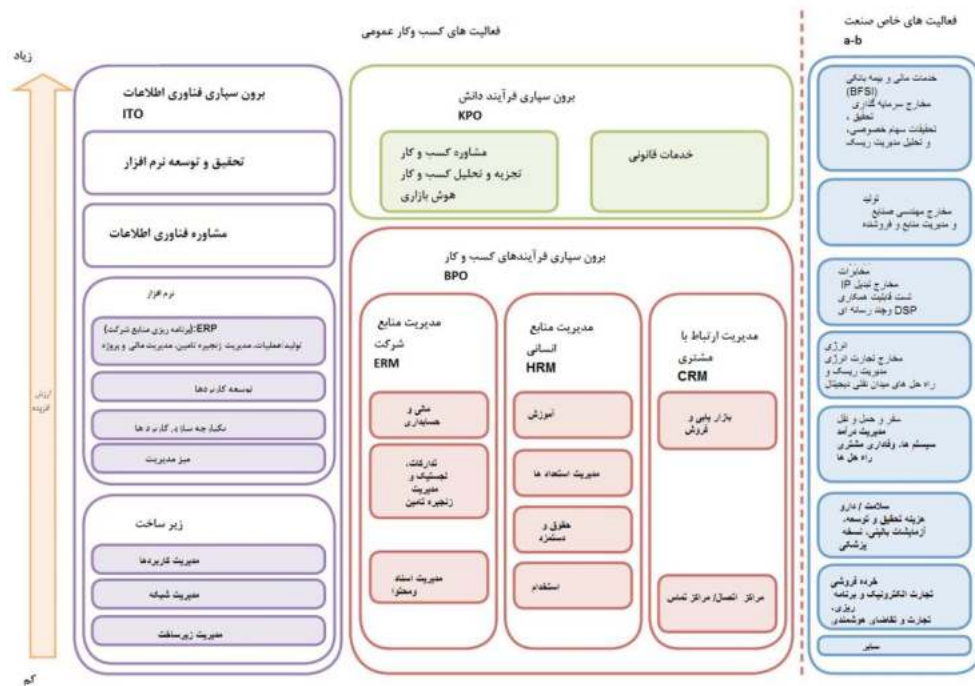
فعالیت های کسب وکار عمومی

فعالیت های خاص صنعت
a-b

زیاد

ارزش افزوده

کم

برون سپاری فناوری اطلاعات
ITO

تحقیق و توسعه نرم افزار

مشاوره فناوری اطلاعات

نرم افزار

ERP (برنامه ریزی منابع شرکت)
تولید/عملیات، مدیریت زنجیره تامین، مدیریت مالی و پروژه

توسعه کاربردها

یکپارچه سازی کاربردها

میز مدیریت

زیر ساخت

مدیریت کاربردها

مدیریت شبکه

مدیریت زیرساخت

برون سپاری فرآیند دانش
KPO

مشاوره کسب و کار
تجزیه و تحلیل کسب و کار
هوش بازاری

خدمات قانونی

برون سپاری فرآیندهای کسب و کار
BPO

مدیریت منابع شرکت
ERM

مالی و حسابداری

تدارکات، لجستیک و مدیریت زنجیره تامین

مدیریت اسناد ومحتوا

مدیریت منابع انسانی
HRM

آموزش

مدیریت استعداد ها

حقوق و دستمزد

استخدام

مدیریت ارتباط با مشتری
CRM

بازاریابی و فروش

مراکز اتصال/ مراکز تماس

خدمات مالی و بیمه بانکی (BFSI)
مخارج سرمایه گذاری تحقیق ، تحقیقات سهام خصوصی، و تحلیل مدیریت ریسک

تولید
مخارج مهندسی صنایع و مدیریت منابع و فروشنده

مخابرات
مخارج تبدیل IP تست قابلیت همکاری DSP رهنه رسانه ای

انرژی
مخارج تجارت انرژی مدیریت ریسک و راه حل های میدان نفتی دیجیتال

سفر و حمل و نقل
مدیریت درآمد
سیستم ها، وفاداری مشتری راه حل ها

سلامت / دارو
هزینه تحقیق و توسعه، آزمایشات بالینی، نسخه پزشکی

خرده فروشی
تجارت الکترونیک و برنامه ریزی، تجارت و تقاضای هوشمندی

سایر